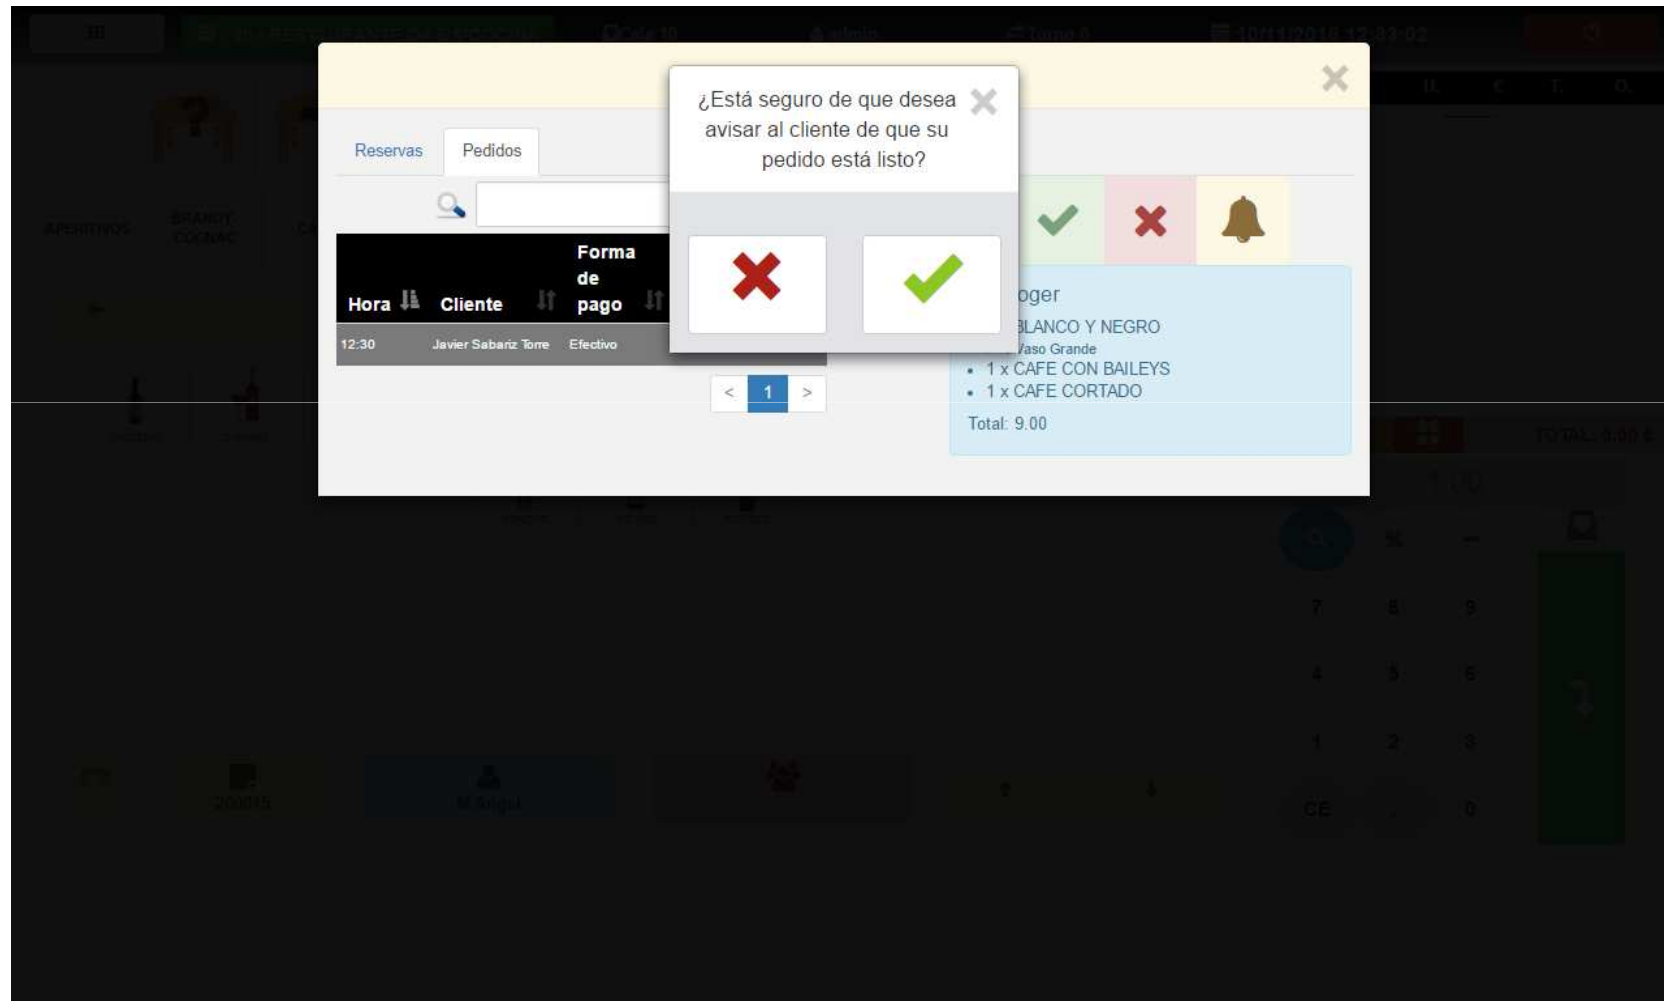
¿Está seguro de que desea avisar al cliente de que su pedido está listo?

Reservas
Pedidos

| Hora | Cliente | Forma de pago |
|---|---|---|
| 12:30 | Javier Sabariz Torre | Efectivo |

< 1 >

oger
BLANCO Y NEGRO
Vaso Grande
• 1 x CAFE CON BAILEYS
• 1 x CAFE CORTADO
Total: 9.00